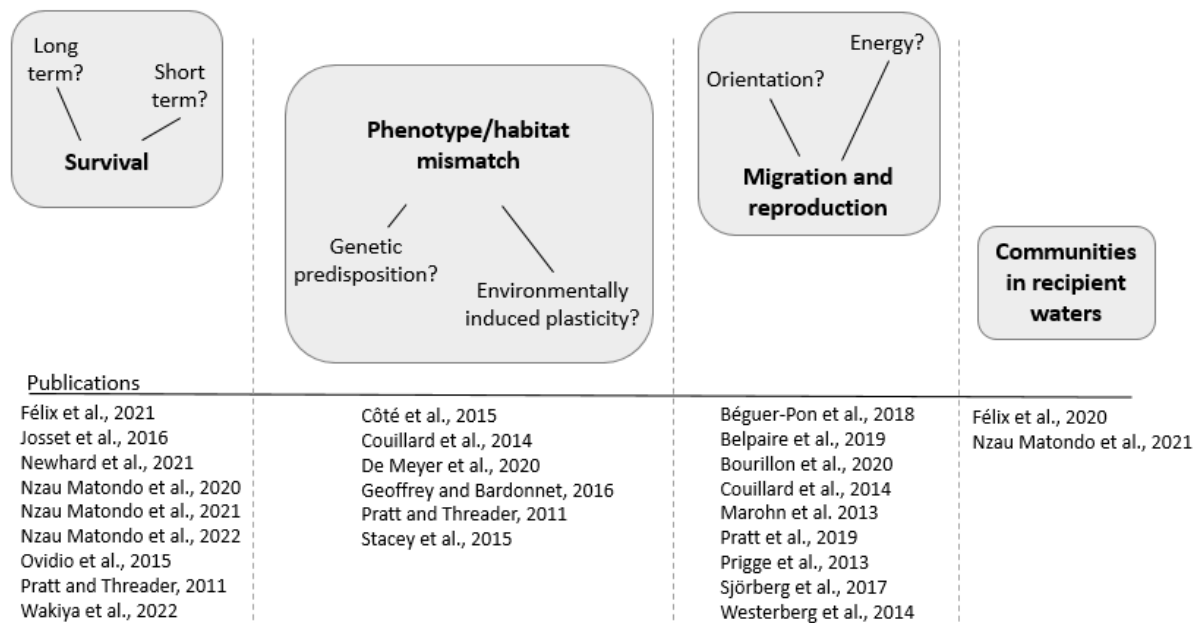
Long term?

Short term?

Survival

Phenotype/habitat mismatch

Genetic predisposition?

Environmentally induced plasticity?

Orientation?

Energy?

Migration and reproduction

Communities in recipient waters

Publications

Félix et al., 2021
Josset et al., 2016
Newhard et al., 2021
Nzau Matondo et al., 2020
Nzau Matondo et al., 2021
Nzau Matondo et al., 2022
Ovidio et al., 2015
Pratt and Threader, 2011
Wakiya et al., 2022

Côté et al., 2015
Couillard et al., 2014
De Meyer et al., 2020
Geoffrey and Bardonnet, 2016
Pratt and Threader, 2011
Stacey et al., 2015

Béguer-Pon et al., 2018
Belpaire et al., 2019
Bourillon et al., 2020
Couillard et al., 2014
Marohn et al. 2013
Pratt et al., 2019
Prigge et al., 2013
Sjörberg et al., 2017
Westerberg et al., 2014

Félix et al., 2020
Nzau Matondo et al., 2021